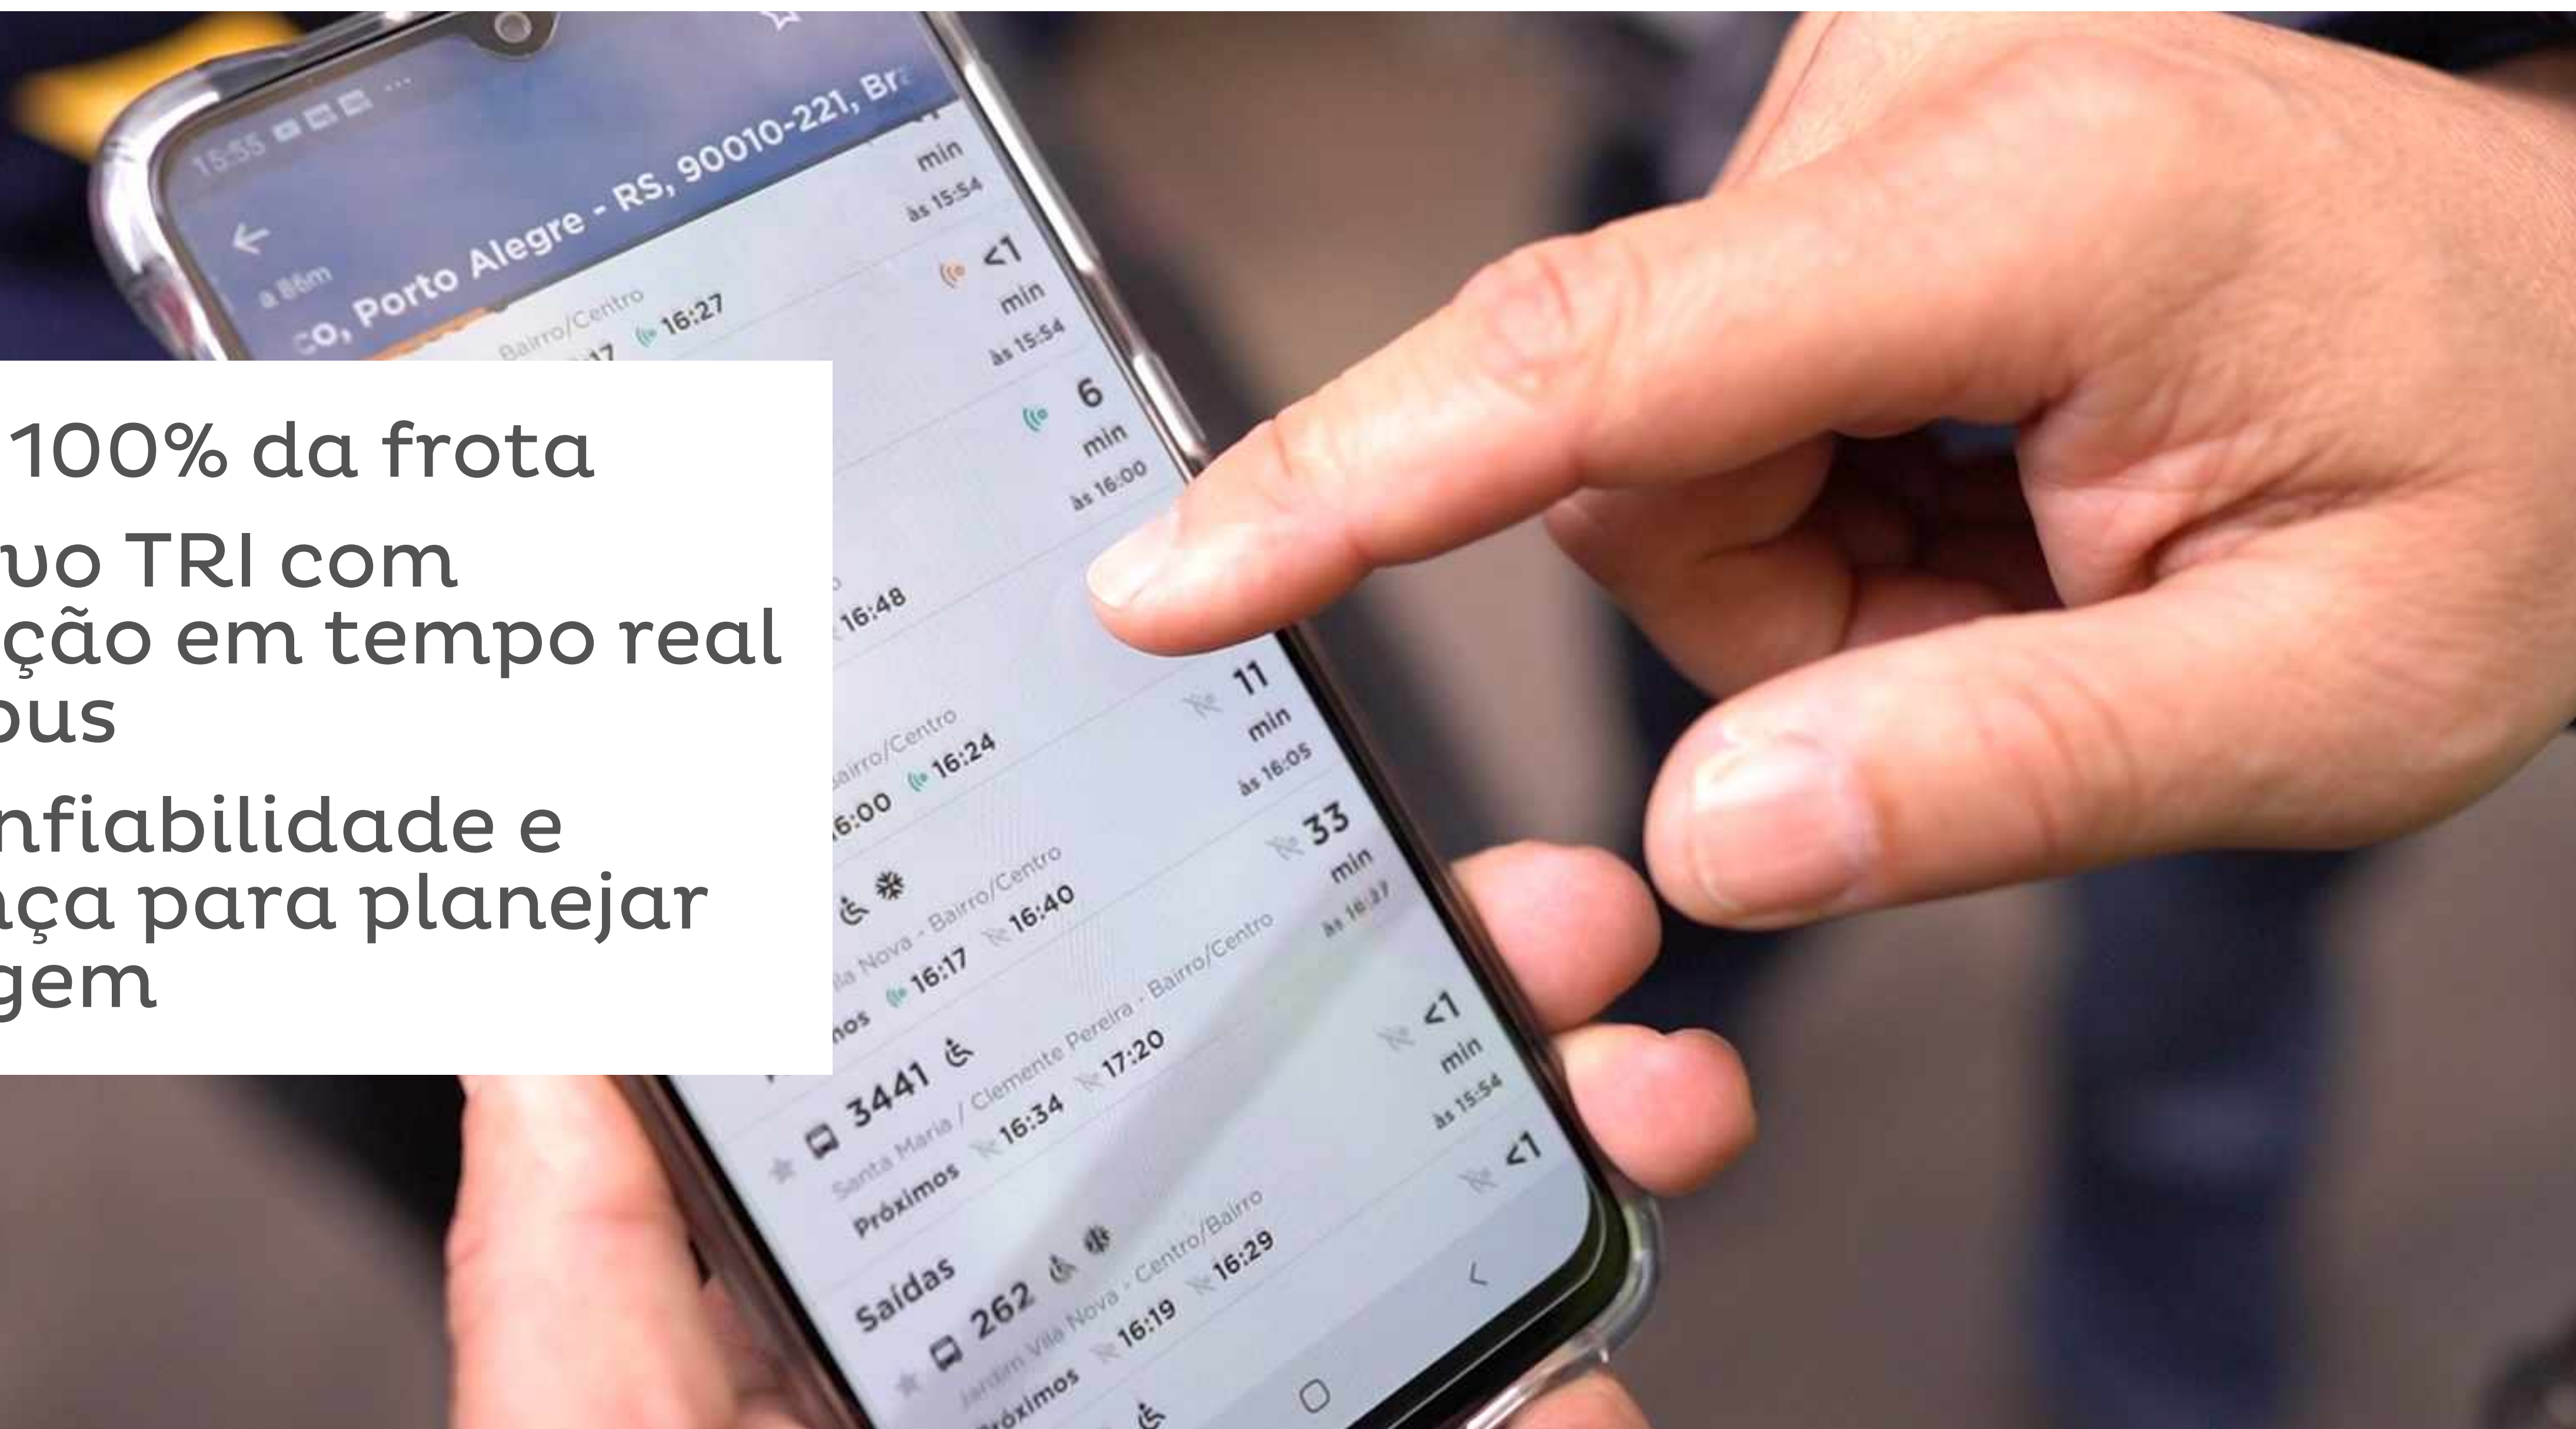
15:55

a 86m

co, Porto Alegre - RS, 90010-221, Br

min
às 15:54

<1
min
às 15:54

Bairro/Centro
17 16:27

6
min
às 16:00

100% da frota

uo TRI com ção em tempo real ous

nfiabilidade e ça para planejar gem

16:48

Bairro/Centro
6:00 16:24

11
min
às 16:05

Vila Nova - Bairro/Centro
mos 16:17 16:40

33
min
às 16:37

3441
Santa Maria / Clemente Pereira - Bairro/Centro
Próximos 16:34 17:20

<1
min
às 15:54

Saídas

262
Jardim Vila Nova - Centro/Bairro
Próximos 16:19 16:29

<1